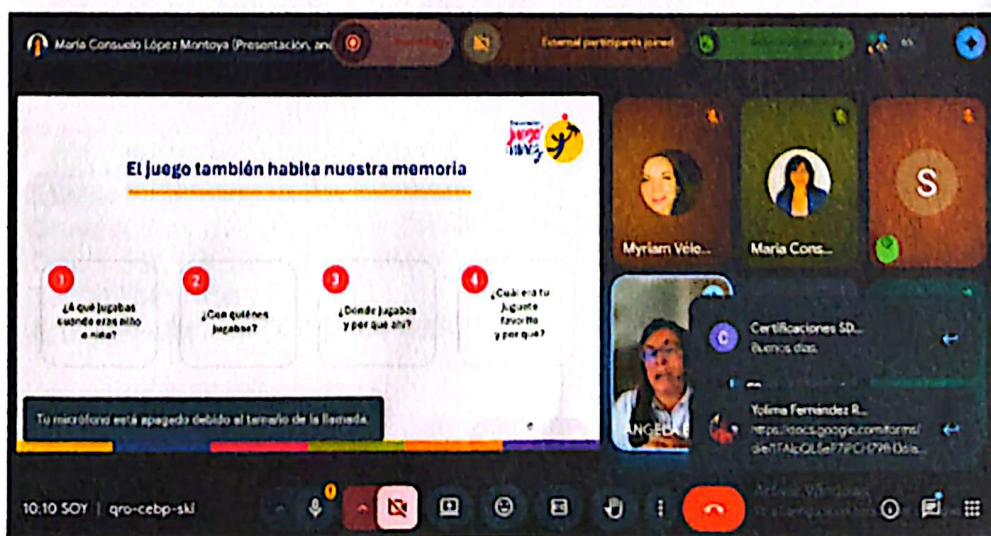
María Consuelo López Montoya (Presentación, an

External participants joined

El juego también habita nuestra memoria

1
¿A qué jugabas cuando eras niño o niña?

2
¿Con quiénes jugabas?

3
¿Dónde jugabas y por qué ahí?

4
¿Cuál era tu juguete favorito y por qué?

Tu micrófono está apagado debido al tamaño de la llamada

Myriam Véle...

María Cons...

S

ANGELA

C
Certificaciones SD...
Buenos días.

Yolima Fernández R...
https://docs.google.com/forms/d/e/1FAIpQLSeF7PCH79l3dls...

10:10 SOY | qro-cebp-ski